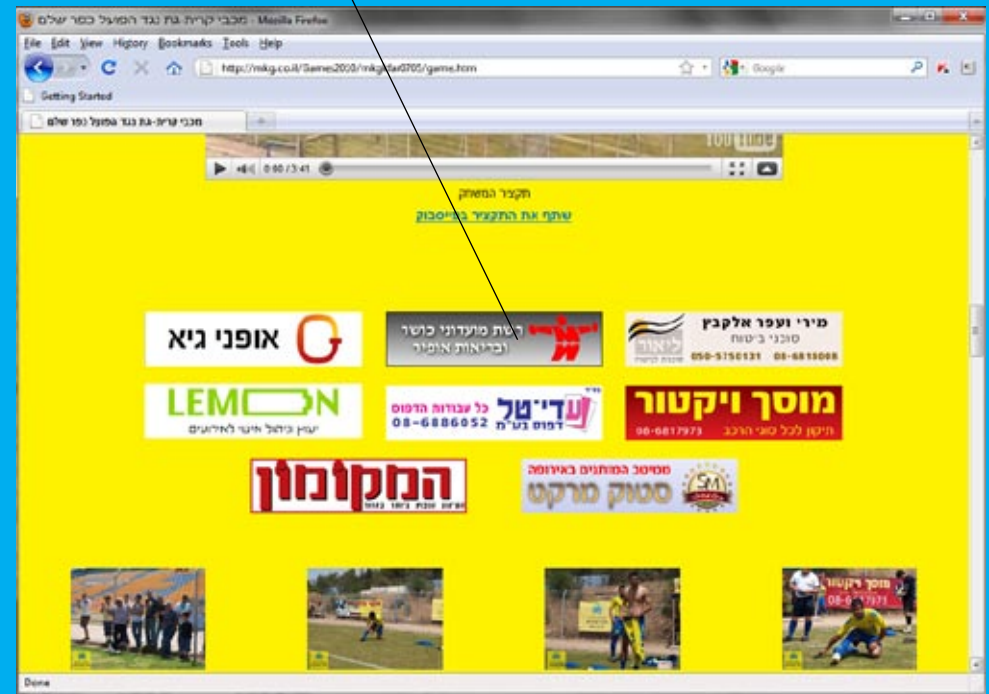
מכבי קרית גת נגד המועל כפר שלם - Mozilla Firefox

File Edit View History Bookmarks Tools Help

http://mkg.co.il/Games2010/mkgkfar0705/game.htm

Google

Getting Started

מכבי קרית-גת נגד המועל כפר שלם

0:00 / 3:41

תקציר המשחק

שתף את התקציר בפייסבוק

אופני גיא

רשת מועדוני כושר ובריאות אופיר

מירי ועפר אלקבץ
סוכני ביטוח
ליאור
050-5750131 08-6819008

LEMON
יעוץ וניהול אירועים

עדי-טל דפוס בע"מ
כל עבודות הדפוס
08-6886052

מוסך ויקטור
תיקון לכל סוגי הרכב
08-6817973

המקומון

מפיטס המותגים באירופה
סטוק מרקט
SM

מוסך ויקטור

Done